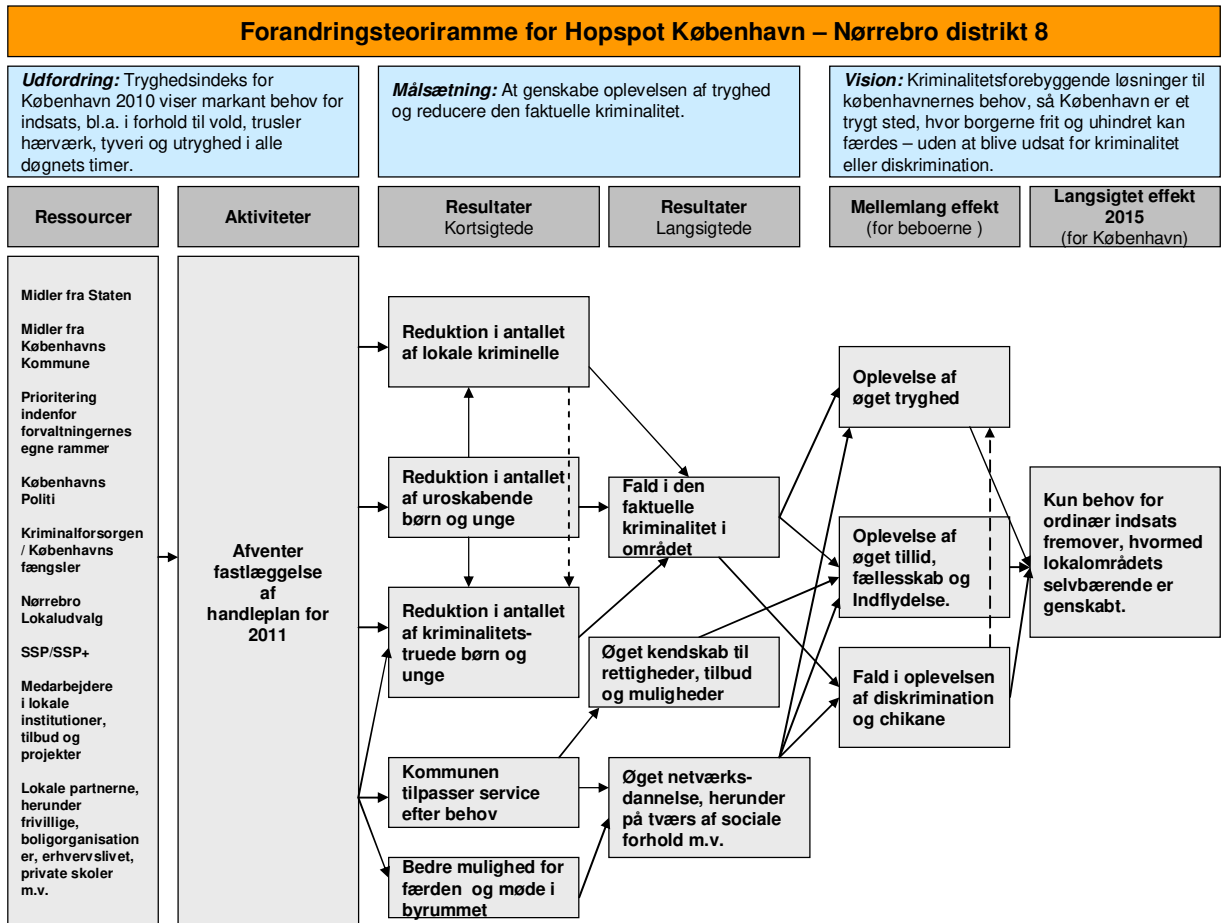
Forandringsteoriramme for Hopspot København – Nørrebro distrikt 8

*Udfordring:* Tryghedsindeks for København 2010 viser markant behov for indsats, bl.a. i forhold til vold, trusler hærværk, tyveri og utryghed i alle døgnets timer.

*Målsætning:* At genskabe oplevelsen af tryghed og reducere den faktuelle kriminalitet.

*Vision:* Kriminalitetsforebyggende løsninger til københavnernes behov, så København er et trygt sted, hvor borgerne frit og uhindret kan færdes – uden at blive udsat for kriminalitet eller diskrimination.

Ressourcer

Aktiviteter

Resultater
Kortsigtede

Resultater
Langsigtede

Mellemlang effekt
(for beboerne )

Langsigtet effekt 2015
(for København)

Midler fra Staten

Midler fra Københavns Kommune

Prioritering indenfor forvaltningernes egne rammer

Københavns Politi

Kriminalforsorgen / Københavns fængsler

Nørrebro Lokaludvalg

SSP/SSP+

Medarbejdere i lokale institutioner, tilbud og projekter

Lokale partnerne, herunder frivillige, boligorganisation er, erhvervslivet, private skoler m.v.

Afventer fastlæggelse af handleplan for 2011

Reduktion i antallet af lokale kriminelle

Reduktion i antallet af uroskabende børn og unge

Reduktion i antallet af kriminalitets-truede børn og unge

Kommunen tilpasser service efter behov

Bedre mulighed for færden og møde i byrummet

Fald i den faktuelle kriminalitet i området

Øget kendskab til rettigheder, tilbud og muligheder

Øget netværks-dannelse, herunder på tværs af sociale forhold m.v.

Oplevelse af øget tryghed

Oplevelse af øget tillid, fællesskab og Indflydelse.

Fald i oplevelsen af diskrimination og chikane

Kun behov for ordinær indsats fremover, hvormed lokalområdets selvbærende er genskabt.